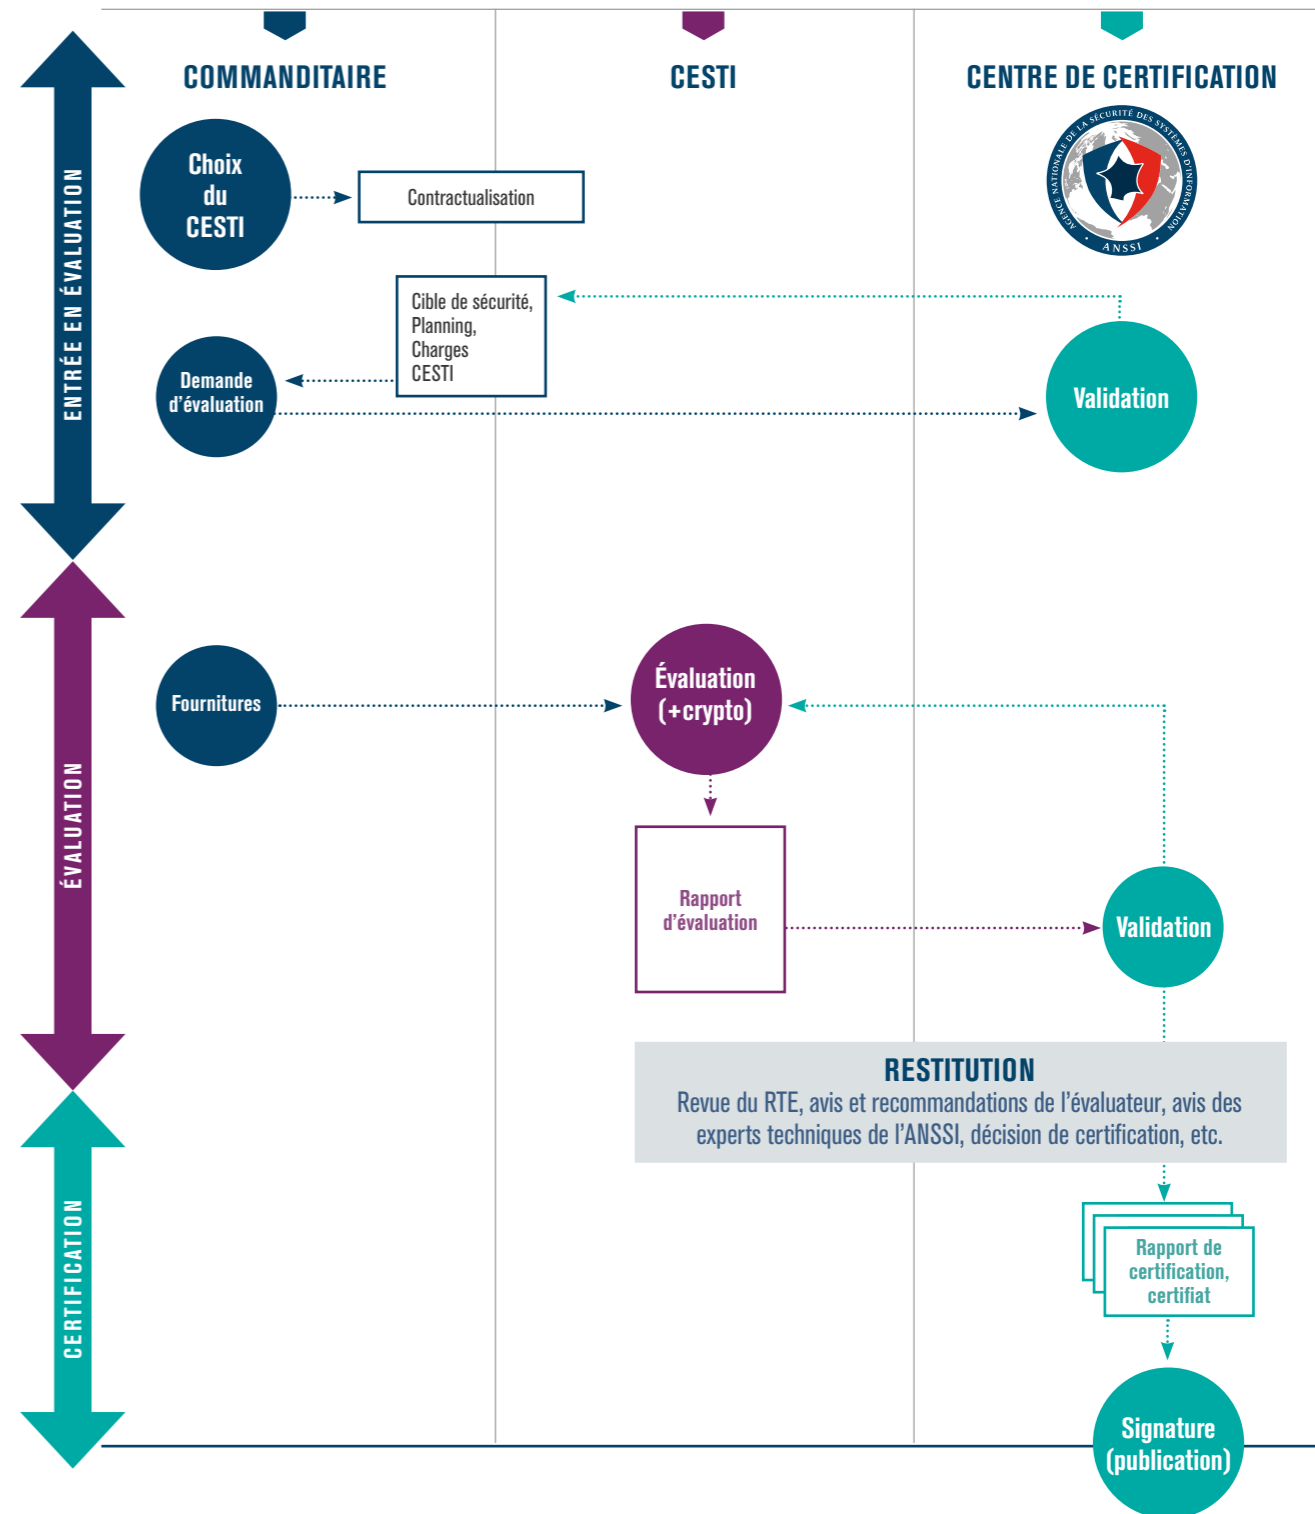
COMMANDITAIRE

CESTI

CENTRE DE CERTIFICATION

AGENCE NATIONALE DE LA SÉCURITÉ DES SYSTÈMES D'INFORMATION

ANSSI

ENTRÉE EN ÉVALUATION

Choix du CESTI

Contractualisation

Cible de sécurité, Planning, Charges CESTI

Demande d'évaluation

Validation

ÉVALUATION

Fournitures

Évaluation (+crypto)

Rapport d'évaluation

Validation

RESTITUTION

Revue du RTE, avis et recommandations de l'évaluateur, avis des experts techniques de l'ANSSI, décision de certification, etc.

CERTIFICATION

Rapport de certification, certifiat

Signature (publication)